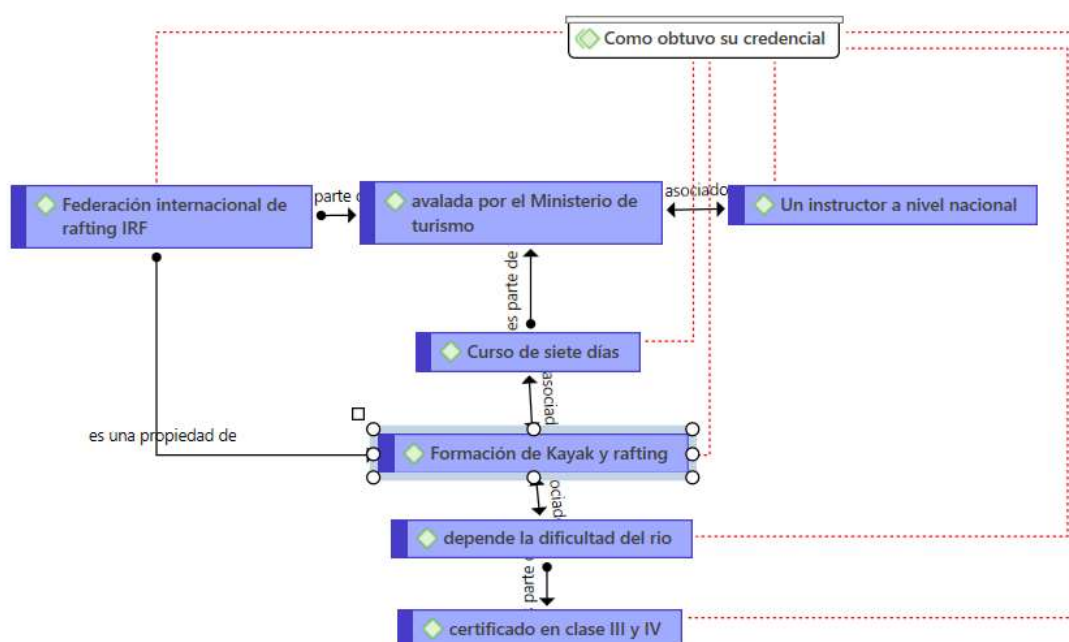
Como obtuvo su credencial

Federación internacional de rafting IRF

parte c

avalada por el Ministerio de turismo

asociado

Un instructor a nivel nacional

es parte de

Curso de siete días

asociad

es una propiedad de

Formación de Kayak y rafting

ociad

depende la dificultad del rio

parte

certificado en clase III y IV